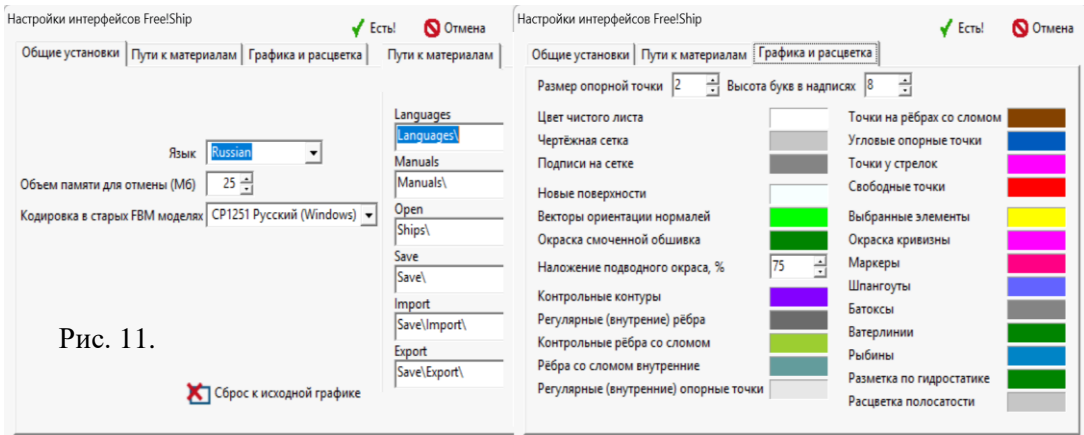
Настройки интерфейсов Free!Ship
Есть!
Отмена

Общие установки | Пути к материалам | Графика и расцветка | Пути к материалам

Язык Russian
Объем памяти для отмены (Мб) 25
Кодировка в старых FBM моделях CP1251 Русский (Windows)

Languages
Languages\
Manuals
Manuals\
Open
Ships\
Save
Save\
Import
Save\Import\
Export
Save\Export\

Рис. 11.

Сброс к исходной графике

Настройки интерфейсов Free!Ship
Есть!
Отмена

Общие установки | Пути к материалам | Графика и расцветка

Размер опорной точки 2 Высота букв в надписях 8

Цвет чистого листа
Чертёжная сетка
Подписи на сетке
Новые поверхности
Векторы ориентации нормалей
Окраска смоченной обшивка
Наложение подводного окраса, % 75
Контрольные контуры
Регулярные (внутрение) рёбра
Контрольные рёбра со сломом
Рёбра со сломом внутренние
Регулярные (внутренние) опорные точки

Точки на рёбрах со сломом
Угловые опорные точки
Точки у стрелок
Свободные точки
Выбранные элементы
Окраска кривизны
Маркеры
Шпангоуты
Батоксы
Ватерлинии
Рыбины
Разметка по гидростатике
Расцветка полосатости